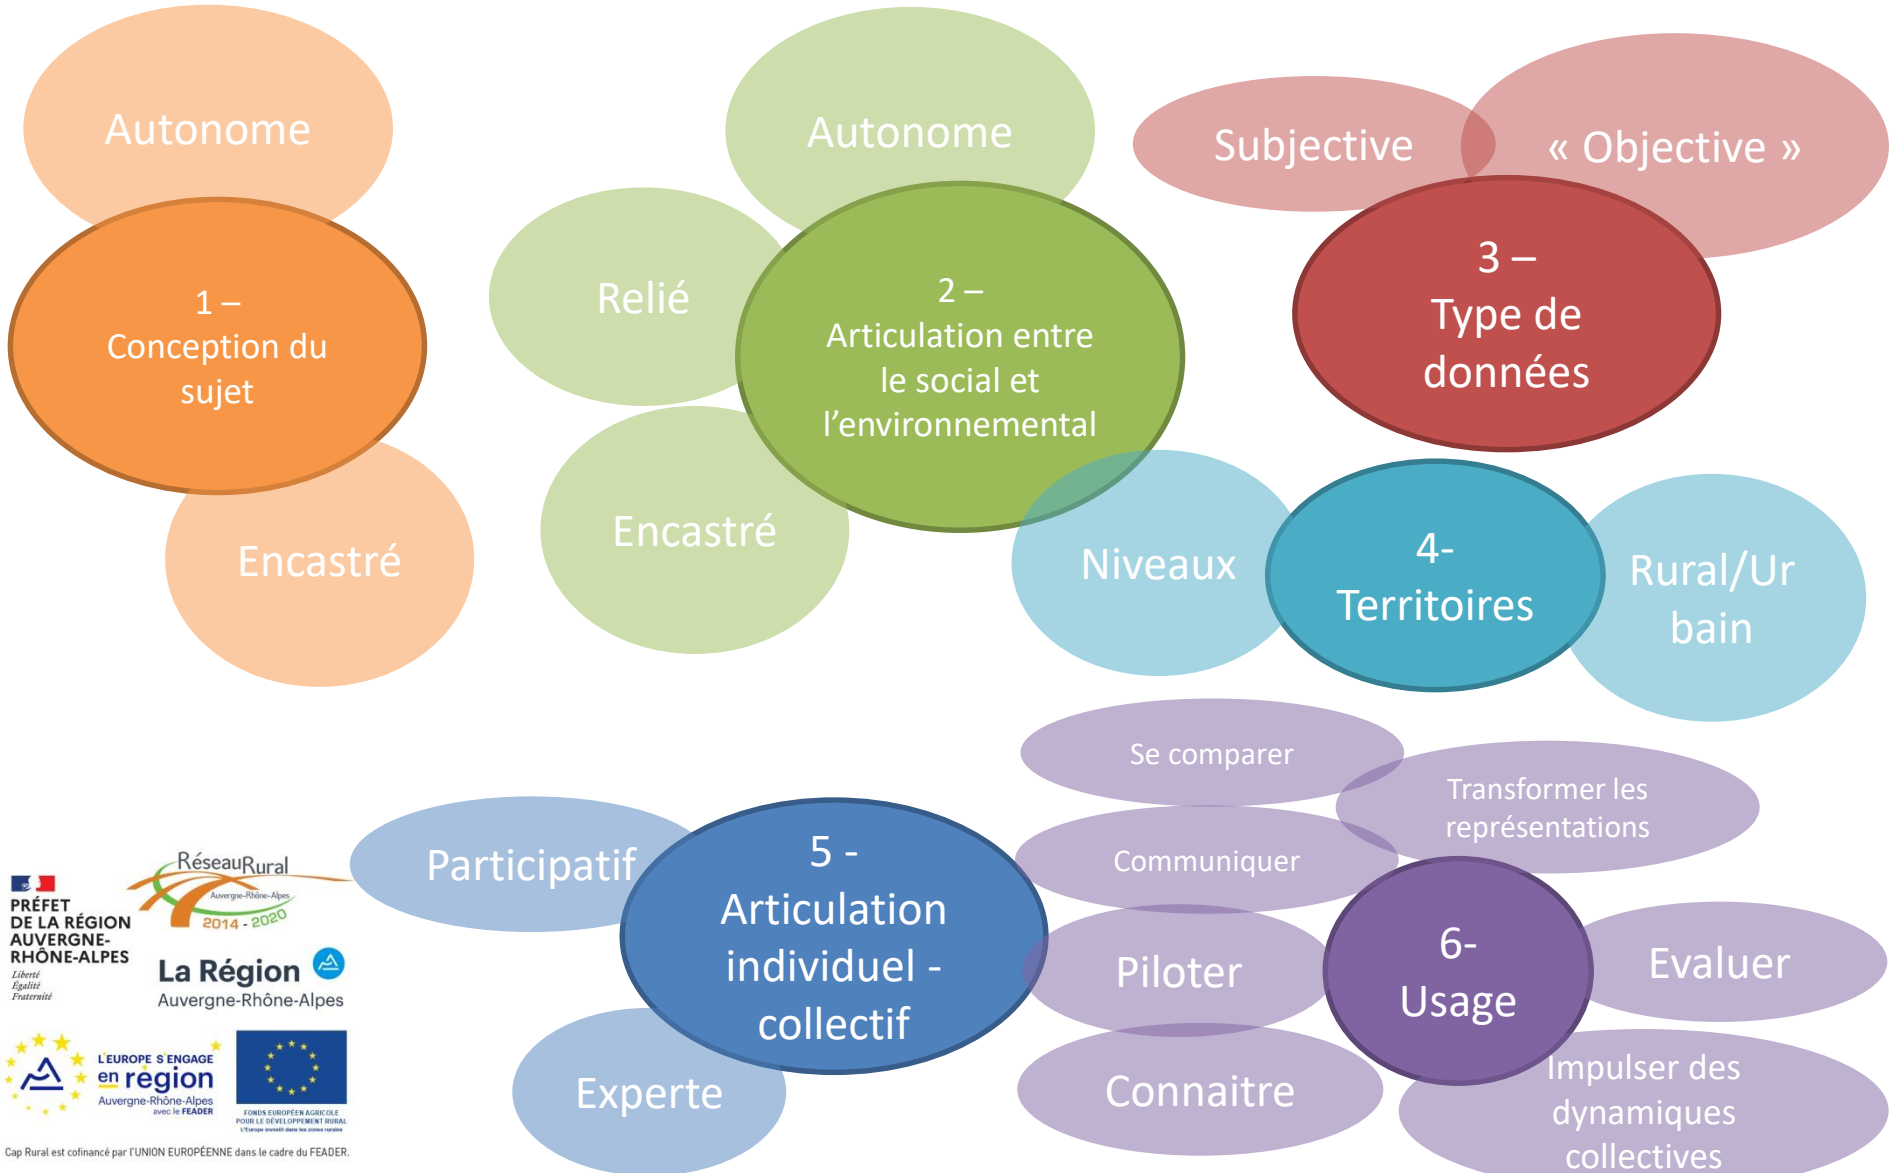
Autonome

1 –
Conception du sujet

Encastré

Autonome

Relié

2 –
Articulation entre le social et l'environnemental

Encastré

Subjective

« Objective »

3 –
Type de données

Niveaux

4-
Territoires

Rural/Urbain

Se comparer

Transformer les représentations

Communiquer

Participatif

5 -
Articulation individuel - collectif

Experte

Piloter

6-
Usage

Evaluer

Connaitre

Impulser des dynamiques collectives

PRÉFET DE LA RÉGION AUVERGNE-RHÔNE-ALPES
Liberté
Égalité
Fraternité

RéseauRural
Auvergne-Rhône-Alpes
2014 - 2020

La Région
Auvergne-Rhône-Alpes

L'EUROPE S'ENGAGE en région
Auvergne-Rhône-Alpes
avec le FEADER

FONDS EUROPÉEN AGRICOLE POUR LE DÉVELOPPEMENT RURAL
L'Europe investit dans les zones rurales

Cap Rural est cofinancé par l'UNION EUROPÉENNE dans le cadre du FEADER.